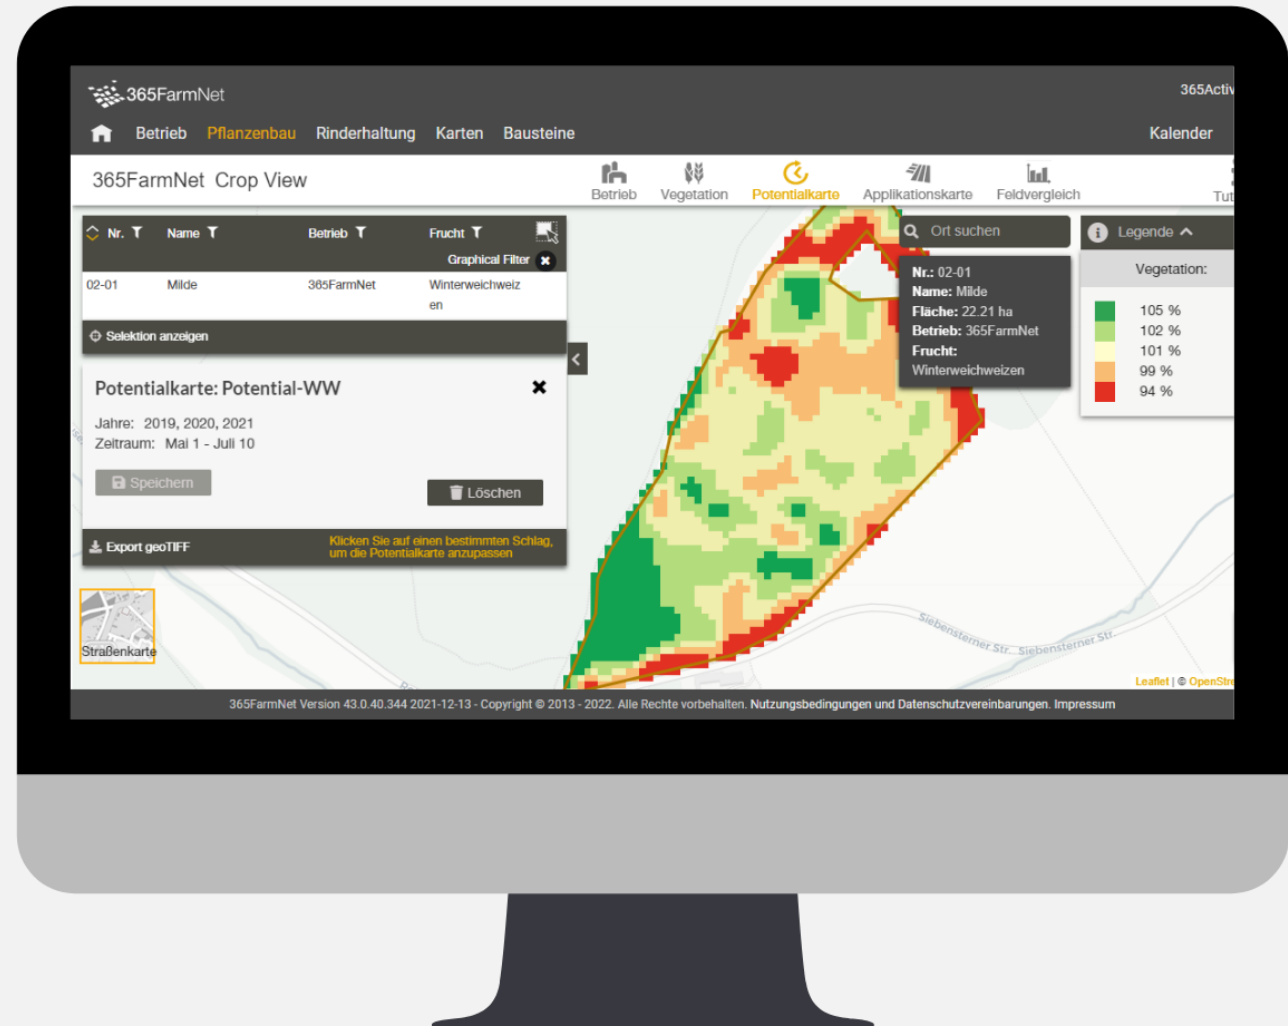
365FarmNet

365Activ

Betrieb Pflanzenbau Rinderhaltung Karten Bausteine

Kalender

365FarmNet Crop View

Betrieb Vegetation Potentialkarte Applikationskarte Feldvergleich Tut

| Nr. | Name | Betrieb | Frucht |
|---|---|---|---|
| | | | Graphical Filter |
| 02-01 | Milde | 365FarmNet | Winterweichweizen |

Selektion anzeigen

Potentialkarte: Potential-WW

Jahre: 2019, 2020, 2021
Zeitraum: Mai 1 - Juli 10

Speichern

Löschen

Export geoTIFF

Klicken Sie auf einen bestimmten Schlag, um die Potentialkarte anzupassen

Straßenkarte

Ort suchen

Nr.: 02-01
Name: Milde
Fläche: 22.21 ha
Betrieb: 365FarmNet
Frucht: Winterweichweizen

Legende

Vegetation:

105 %
102 %
101 %
99 %
94 %

Siebensterner Str. Siebensterner Str.

Leaflet | © OpenStre

365FarmNet Version 43.0.40.344 2021-12-13 - Copyright © 2013 - 2022. Alle Rechte vorbehalten. Nutzungsbedingungen und Datenschutzvereinbarungen. Impressum